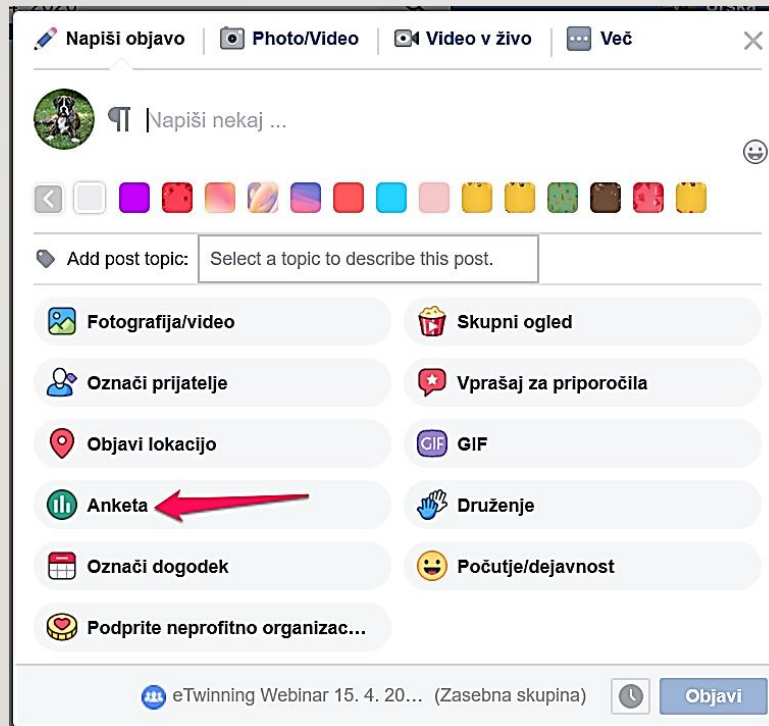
Napiši objavo | Photo/Video | Video v živo | Več

¶ Napiši nekaj ...

Add post topic: Select a topic to describe this post.

Fotografija/video
Skupni ogled
Označi prijatelje
Vprašaj za priporočila
Objavi lokacijo
GIF
Anketa
Druženje
Označi dogodek
Počutje/dejavnost
Podprite neprofitno organizac...

eTwinning Webinar 15. 4. 20... (Zasebna skupina)
Objavi